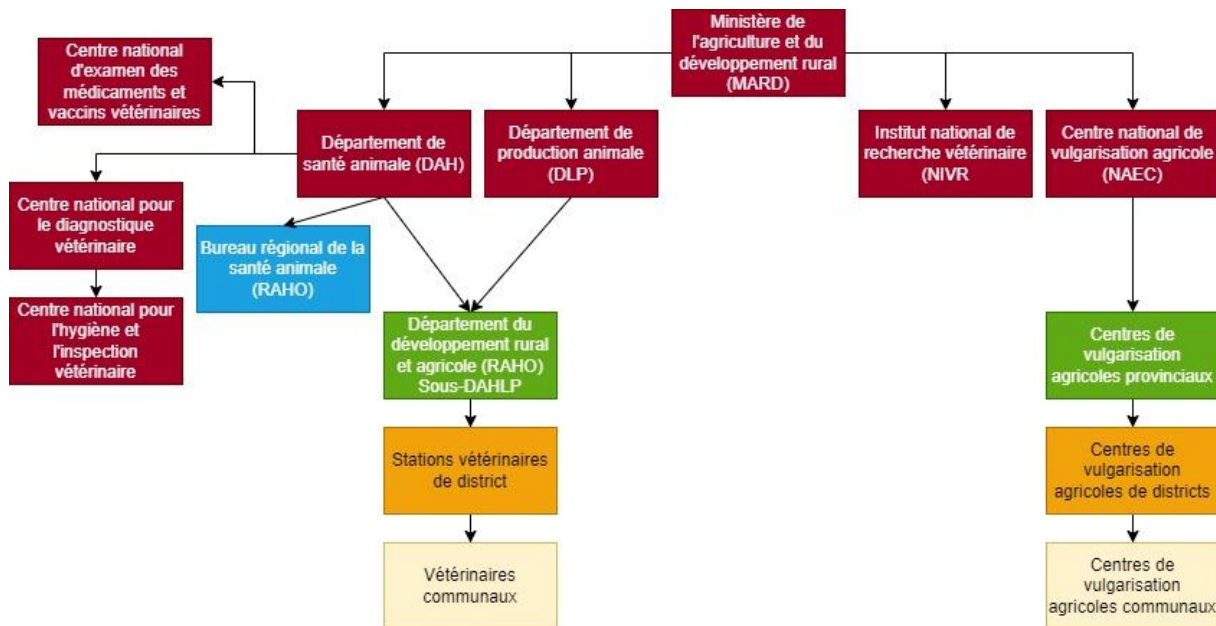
Ministère de l'agriculture et du développement rural (MARD)

Centre national d'examen des médicaments et vaccins vétérinaires

Département de santé animale (DAH)

Département de production animale (DLP)

Institut national de recherche vétérinaire (NIVR

Centre national de vulgarisation agricole (NAEC)

Centre national pour le diagnostique vétérinaire

Bureau régional de la santé animale (RAHO)

Centre national pour l'hygiène et l'inspection vétérinaire

Département du développement rural et agricole (RAHO) Sous-DAHLP

Centres de vulgarisation agricoles provinciaux

Stations vétérinaires de district

Centres de vulgarisation agricoles de districts

Vétérinaires communaux

Centres de vulgarisation agricoles communaux